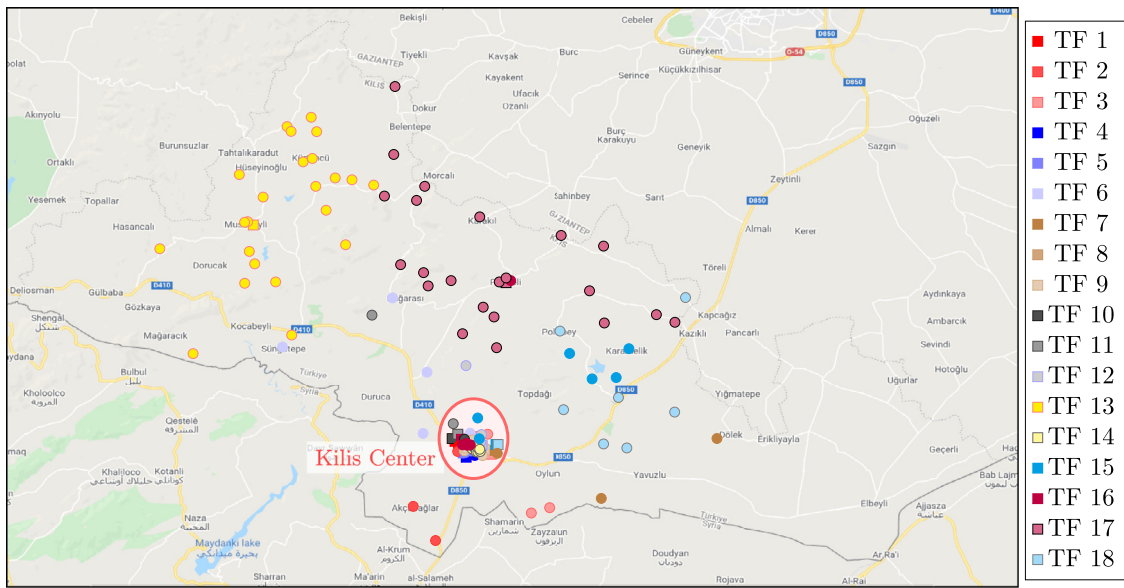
Bekişli
Cebeler
D400
Tiyekli
Kavşak
Burc
Güneykent
D850
ibolat
GAZIANTEP
KILIS
Kayakent
Serince
Küçükkızılhisar
O-54
Dokur
Ufacık
D850
Akinyolu
Özanlı
Oğuzeli
Belentepe
Burunsuzlar
Burç
Karakuyu
Geneyik
Sazgın
Ortaklı
Tahtalıkaradut
Hüseyinoğlu
Kizilcacü
Zeytinli
Morcalı
Yesemek
Topallar
Şahinbey
Sarıt
D850
Hasancalı
Musabeyli
Karakil
GAZIANTEP
KILIS
Almalı
Kerer
Dorucak
Töreli
Deliosman
D410
Gülbaba
Beşenli
Gözkaya
Mağarası
Kapıcağız
Aydınkaya
Shengal
شنكل
Mağaracık
Kocabeyli
D410
Polateli
Kazıklı
Pancarlı
Ambarcık
Sünnetepe
Karamelik
Sevindi
aydana
Türkiye
Hotoğlu
Bulbul
بلبل
Syria
D850
Yığmatepe
Ugurlar
Duruca
Topdağı
Kholoolco
الحروة
D410
Qestele
المشرفة
Dölek
Erikliyayla
Geçerli
Kilis Center
D850
Bab Lajm
لبون
Khaliloco
Kotanli
كوتانلى خليلاك اوساعي
Oylum
Yavuzlu
D850
Elbeyli
Ajjasza
عباسه
Naza
المحبة
Akçabağlar
Türkiye
Syria
Maydanki lake
بحيرة ميدانكي
Shamarin
شمارين
Zayzaun
الزيزون
Al-Krum
الكروم
Doudyan
دوديان
Ar Ra'i
Sharran
Ma'arin
al-Salameh
Rojava
Al-Rai

TF 1
TF 2
TF 3
TF 4
TF 5
TF 6
TF 7
TF 8
TF 9
TF 10
TF 11
TF 12
TF 13
TF 14
TF 15
TF 16
TF 17
TF 18